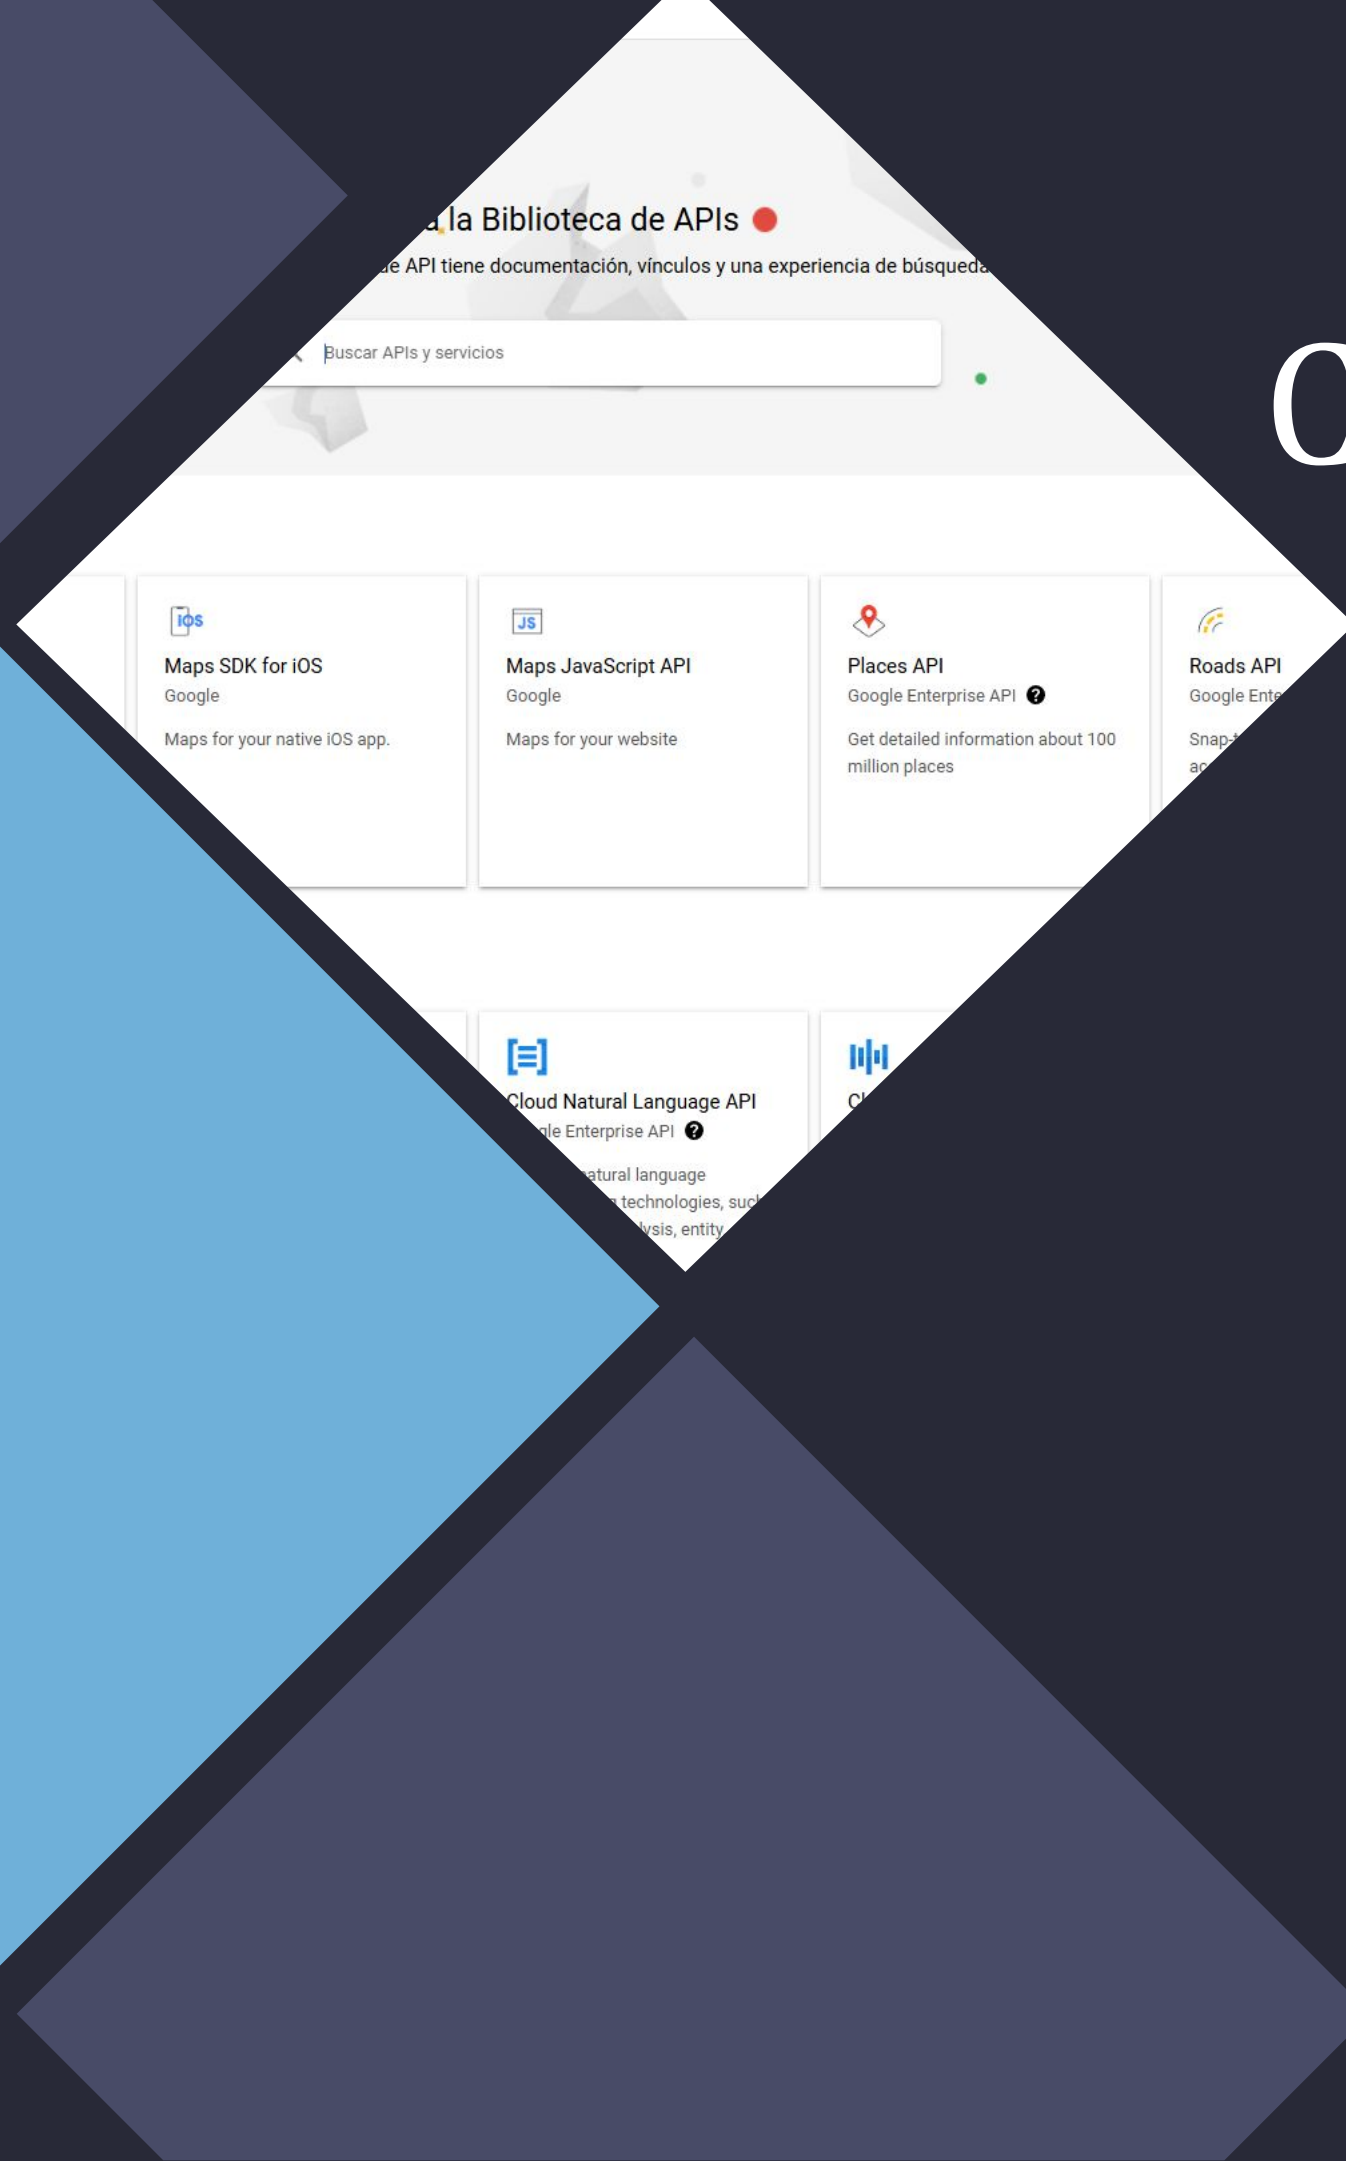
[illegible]a la Biblioteca de APIs

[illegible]e API tiene documentación, vínculos y una experiencia de búsqueda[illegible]

Buscar APIs y servicios

O

Maps SDK for iOS
Google
Maps for your native iOS app.

Maps JavaScript API
Google
Maps for your website

Places API
Google Enterprise API
Get detailed information about 100 million places

Roads API
Google Ente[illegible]
Snap-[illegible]
ac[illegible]

Cloud Natural Language API
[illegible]le Enterprise API
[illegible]atural language
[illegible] technologies, suc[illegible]
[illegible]lysis, entity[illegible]

Cl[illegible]